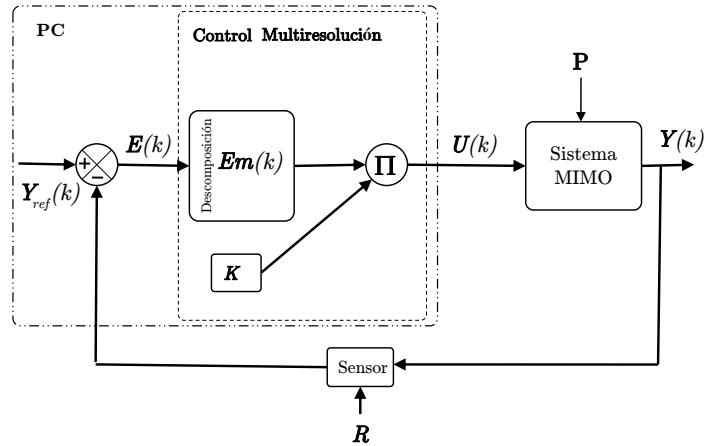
PC

Control Multiresolución

P

+

−

$\boldsymbol{E}(k)$

Descomposición

$\boldsymbol{Em}(k)$

$\Pi$

$\boldsymbol{U}(k)$

Sistema MIMO

$\boldsymbol{Y}(k)$

$\boldsymbol{Y}_{ref}(k)$

$\boldsymbol{K}$

Sensor

$\boldsymbol{R}$